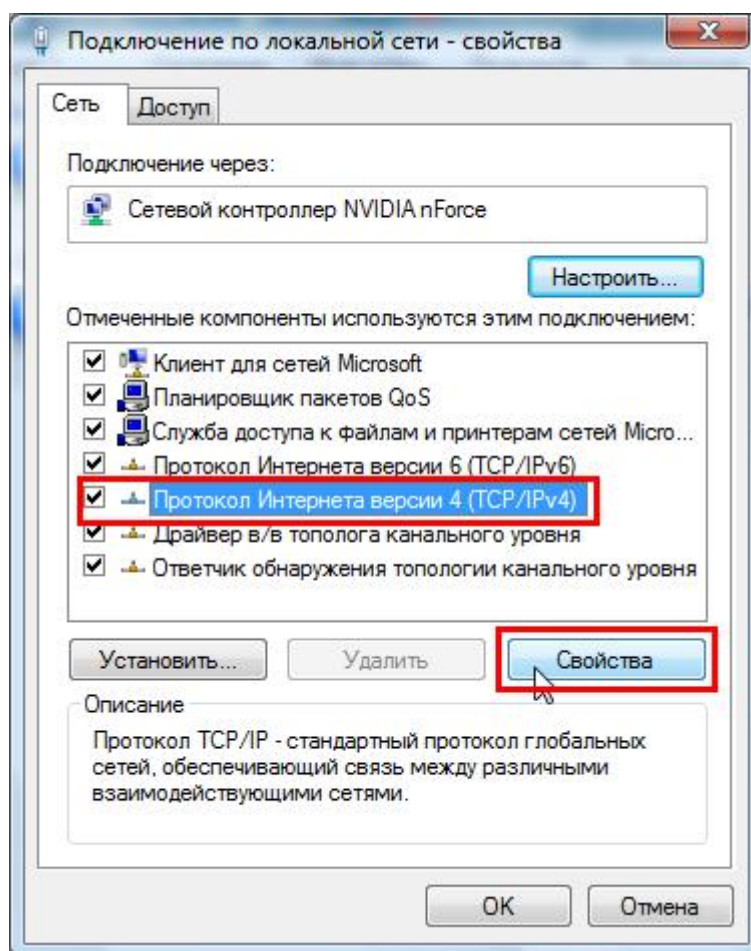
Подключение по локальной сети - свойства

X

Сеть
Доступ

Подключение через:

Сетевой контроллер NVIDIA nForce

Настроить...

Отмеченные компоненты используются этим подключением:

Клиент для сетей Microsoft
Планировщик пакетов QoS
Служба доступа к файлам и принтерам сетей Micro...
Протокол Интернета версии 6 (TCP/IPv6)
Протокол Интернета версии 4 (TCP/IPv4)
Драйвер в/в тополога канального уровня
Ответчик обнаружения топологии канального уровня

Установить...
Удалить
Свойства

Описание

Протокол TCP/IP - стандартный протокол глобальных сетей, обеспечивающий связь между различными взаимодействующими сетями.

OK
Отмена